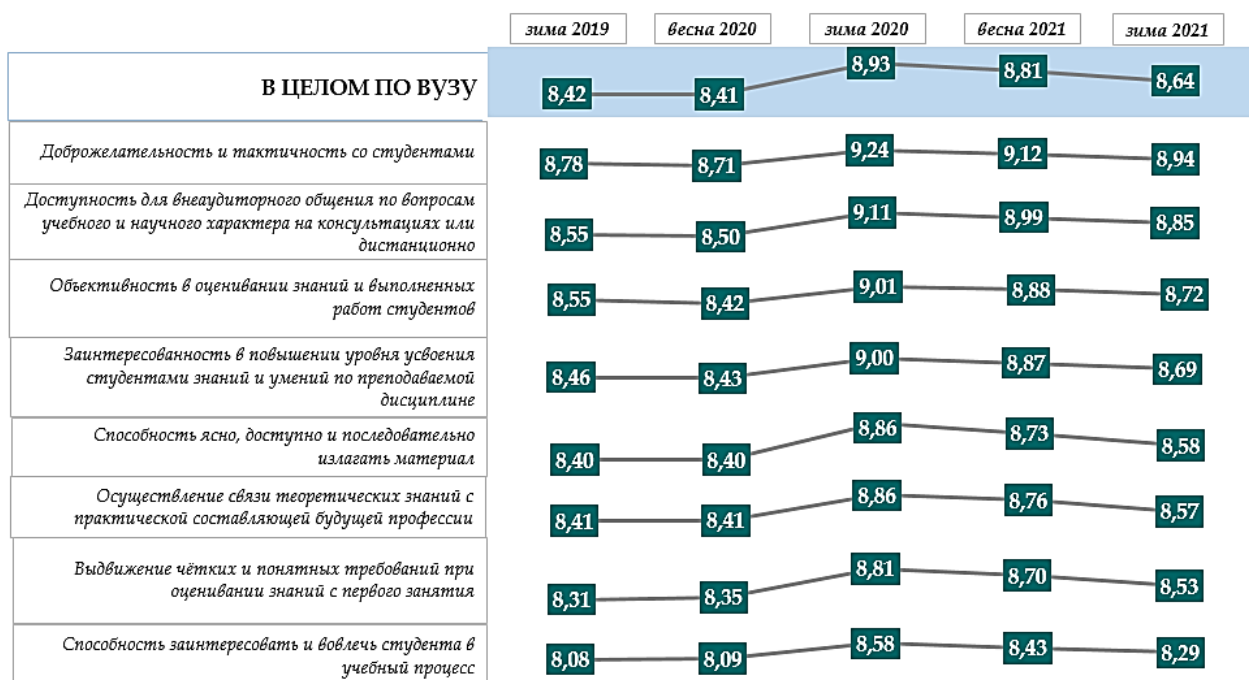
| | зима 2019 | весна 2020 | зима 2020 | весна 2021 | зима 2021 |
|---|---|---|---|---|---|
| В ЦЕЛОМ ПО ВУЗУ | 8,42 | 8,41 | 8,93 | 8,81 | 8,64 |
| Доброжелательность и тактичность со студентами | 8,78 | 8,71 | 9,24 | 9,12 | 8,94 |
| Доступность для внеаудиторного общения по вопросам учебного и научного характера на консультациях или дистанционно | 8,55 | 8,50 | 9,11 | 8,99 | 8,85 |
| Объективность в оценивании знаний и выполненных работ студентов | 8,55 | 8,42 | 9,01 | 8,88 | 8,72 |
| Заинтересованность в повышении уровня усвоения студентами знаний и умений по преподаваемой дисциплине | 8,46 | 8,43 | 9,00 | 8,87 | 8,69 |
| Способность ясно, доступно и последовательно излагать материал | 8,40 | 8,40 | 8,86 | 8,73 | 8,58 |
| Осуществление связи теоретических знаний с практической составляющей будущей профессии | 8,41 | 8,41 | 8,86 | 8,76 | 8,57 |
| Выдвижение чётких и понятных требований при оценивании знаний с первого занятия | 8,31 | 8,35 | 8,81 | 8,70 | 8,53 |
| Способность заинтересовать и вовлечь студента в учебный процесс | 8,08 | 8,09 | 8,58 | 8,43 | 8,29 |